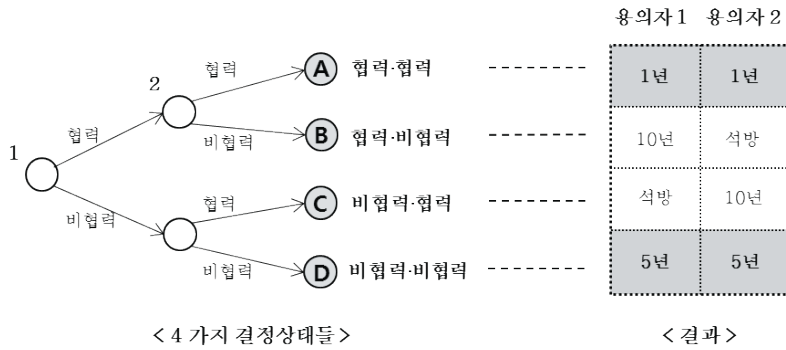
용의자 1 용의자 2

1

2

협력

비협력

협력

비협력

협력

비협력

A 협력·협력

B 협력·비협력

C 비협력·협력

D 비협력·비협력

| 1년 | 1년 |
|---|---|
| 10년 | 석방 |
| 석방 | 10년 |
| 5년 | 5년 |

< 4 가지 결정상태들 >

< 결과 >